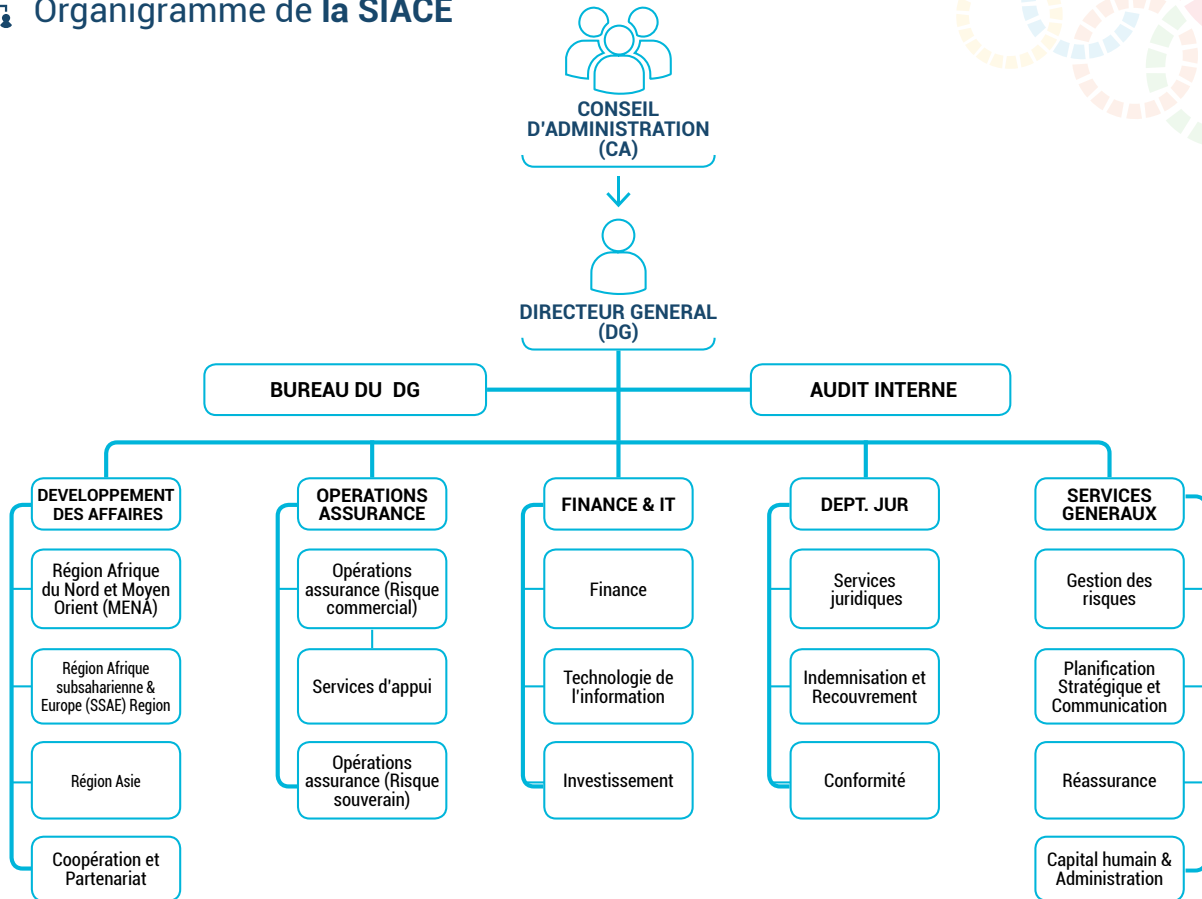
Organigramme de **la SIACE**

CONSEIL D'ADMINISTRATION (CA)

DIRECTEUR GENERAL (DG)

BUREAU DU DG

AUDIT INTERNE

DEVELOPPEMENT DES AFFAIRES

Région Afrique du Nord et Moyen Orient (MENA)

Région Afrique subsaharienne & Europe (SSAE) Region

Région Asie

Coopération et Partenariat

OPERATIONS ASSURANCE

Opérations assurance (Risque commercial)

Services d'appui

Opérations assurance (Risque souverain)

FINANCE & IT

Finance

Technologie de l'information

Investissement

DEPT. JUR

Services juridiques

Indemnisation et Recouvrement

Conformité

SERVICES GENERAUX

Gestion des risques

Planification Stratégique et Communication

Réassurance

Capital humain & Administration